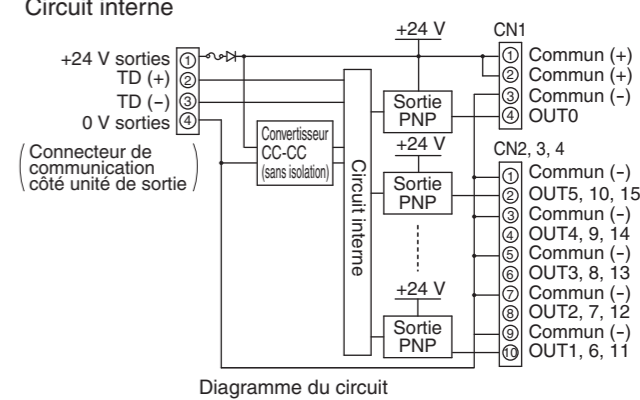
Circuit interne

+24 V sorties ①
TD (+) ②
TD (−) ③
0 V sorties ④

(Connecteur de communication côté unité de sortie)

Convertisseur CC-CC (sans isolation)

Circuit interne

+24 V
Sortie PNP
+24 V
Sortie PNP
+24 V
Sortie PNP

CN1
① Commun (+)
② Commun (+)
③ Commun (−)
④ OUT0

CN2, 3, 4
① Commun (−)
② OUT5, 10, 15
③ Commun (−)
④ OUT4, 9, 14
⑤ Commun (−)
⑥ OUT3, 8, 13
⑦ Commun (−)
⑧ OUT2, 7, 12
⑨ Commun (−)
⑩ OUT1, 6, 11

Diagramme du circuit